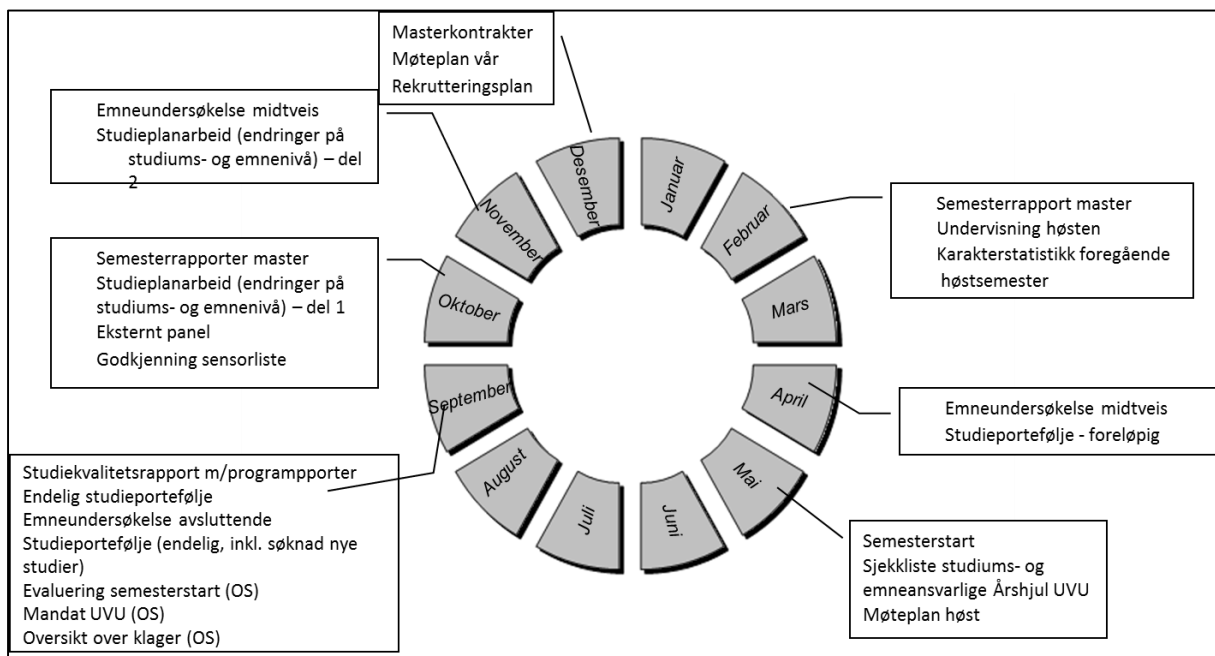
Masterkontrakter
Møteplan vår
Rekrutteringsplan

Emneundersøkelse midtveis
Studieplanarbeid (endringer på studiums- og emnenivå) – del 2

Semesterrapport master
Undervisning høsten
Karakterstatistikk foregående høstsemester

Semesterrapporter master
Studieplanarbeid (endringer på studiums- og emnenivå) – del 1
Eksternt panel
Godkjenning sensorliste

Desember
Januar
November
Februar
Oktober
Mars
September
April
August
Mai
Juli
Juni

Emneundersøkelse midtveis
Studieportefølje - foreløpig

Studiekvalitetsrapport m/programpporter
Endelig studieportefølje
Emneundersøkelse avsluttende
Studieportefølje (endelig, inkl. søknad nye studier)
Evaluering semesterstart (OS)
Mandat UVU (OS)
Oversikt over klager (OS)

Semesterstart
Sjekkliste studiums- og emneansvarlige Årshjul UVU
Møteplan høst